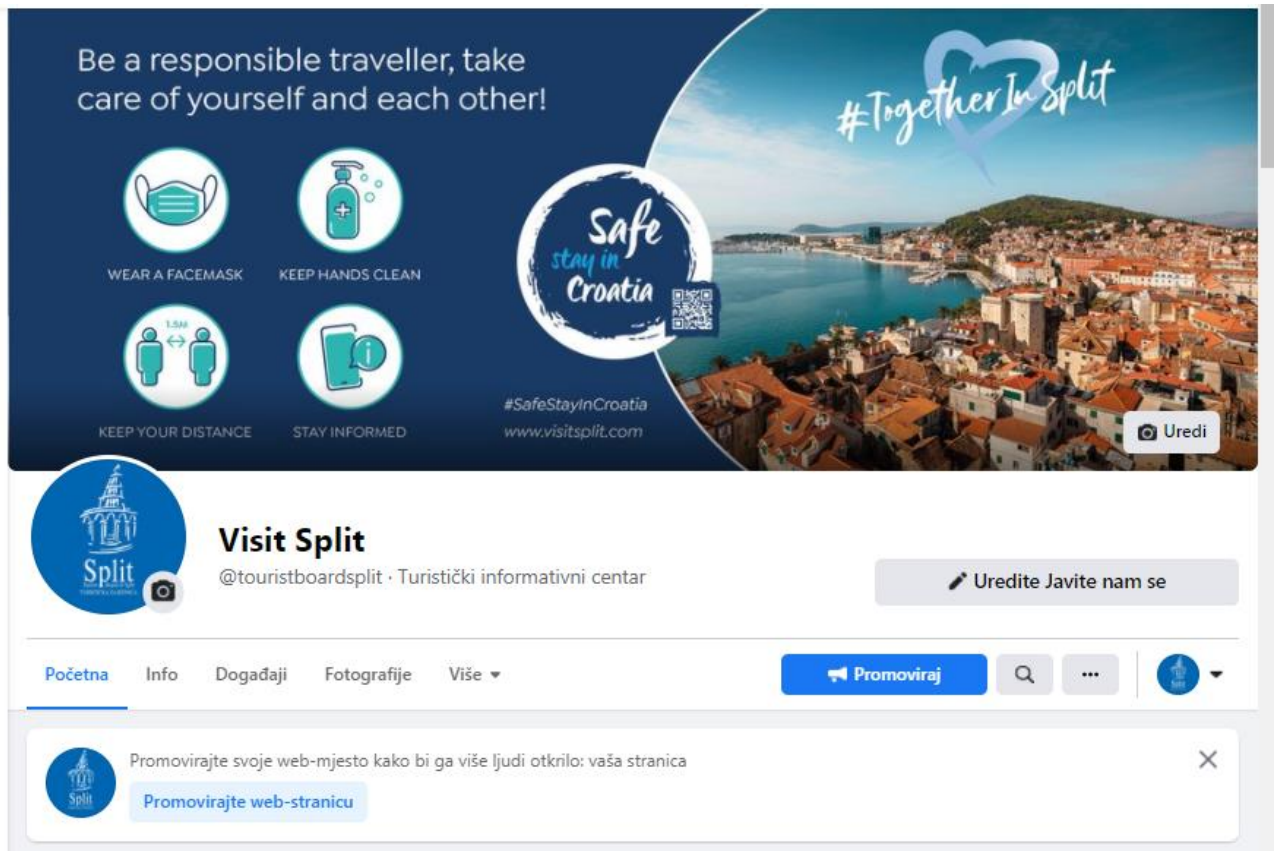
Be a responsible traveller, take care of yourself and each other!

WEAR A FACEMASK

KEEP HANDS CLEAN

1.5M

KEEP YOUR DISTANCE

STAY INFORMED

Safe stay in Croatia

#SafeStayInCroatia
www.visitsplit.com

#TogetherInSplit

Uredi

Split

Visit Split

@touristboardsplit · Turistički informativni centar

Uredite Javite nam se

Početna Info Događaji Fotografije Više

Promoviraj

Promovirajte svoje web-mjesto kako bi ga više ljudi otkrilo: vaša stranica

Promovirajte web-stranicu